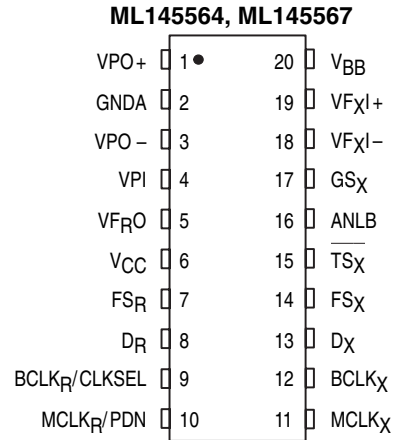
ML145564, ML145567

VPO+ 1 20 $V_{BB}$
GNDA 2 19 $VF_XI+$
VPO− 3 18 $VF_XI-$
VPI 4 17 $GS_X$
$VF_RO$ 5 16 ANLB
$V_{CC}$ 6 15 $\overline{TS_X}$
$FS_R$ 7 14 $FS_X$
$D_R$ 8 13 $D_X$
$BCLK_R$/CLKSEL 9 12 $BCLK_X$
$MCLK_R$/PDN 10 11 $MCLK_X$